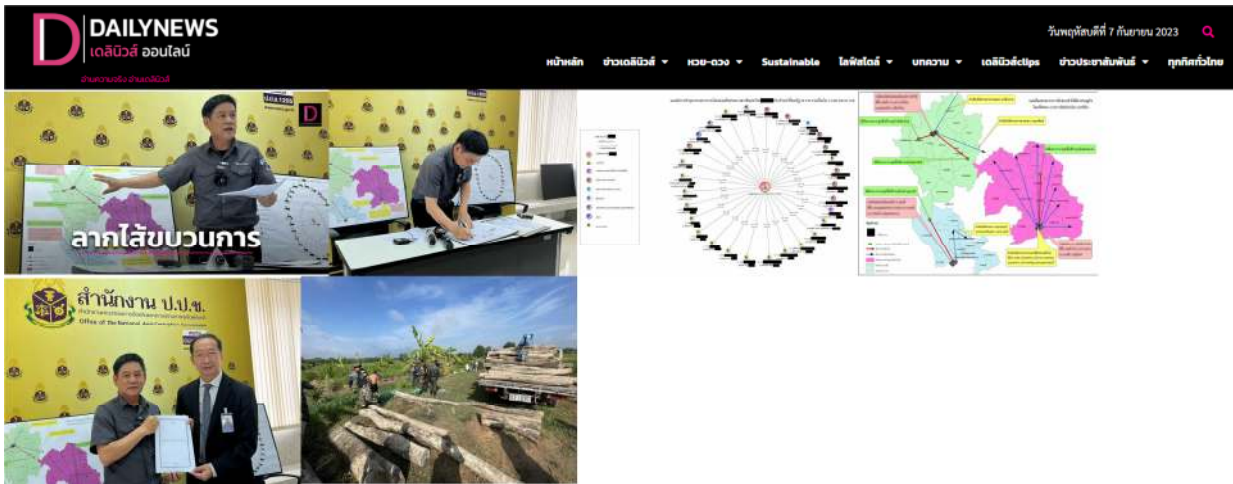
D DAILYNEWS
เดลินิวส์ ออนไลน์
อ่านความจริง อ่านเดลินิวส์

วันพฤหัสบดีที่ 7 กันยายน 2023

หน้าหลัก ข่าวเดลินิวส์ ▾ หวย-ดวง ▾ Sustainable ไลฟ์สไตล์ ▾ บทความ ▾ เดลินิวส์clips ข่าวประชาสัมพันธ์ ▾ ทุกทิศทั่วไทย

ลากไส้ขบวนการ

สำนักงาน ป.ป.ช.
Office of the National Anti-Corruption Commission